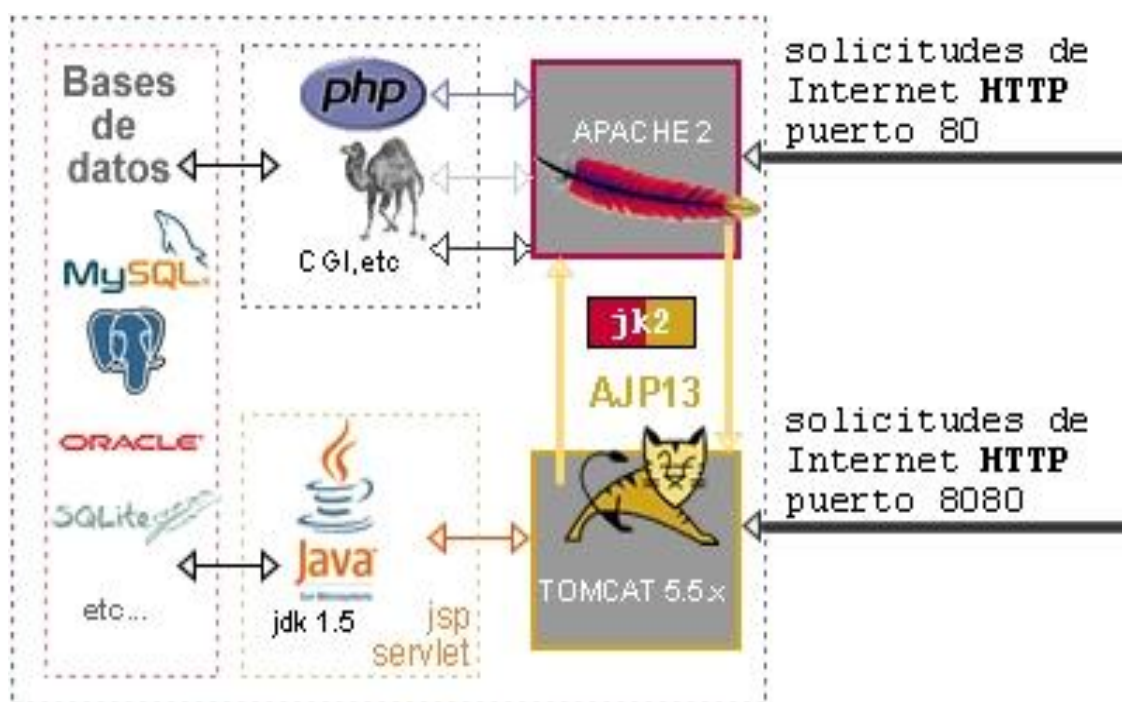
Bases de datos

MySQL

ORACLE

SQLite

etc...

php

CGI,etc

Java

jdk 1.5

jsp servlet

APACHE 2

jk2

AJP13

TOMCAT 5.5.x

solicitudes de Internet **HTTP** puerto 80

solicitudes de Internet **HTTP** puerto 8080